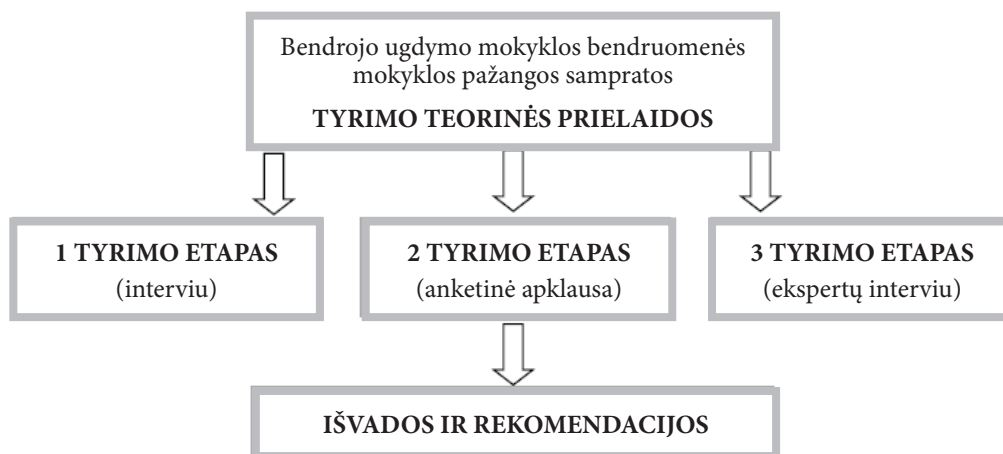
Bendrojo ugdymo mokyklos bendruomenės mokyklos pažangos sampratos

TYRIMO TEORINĖS PRIELAIDOS

1 TYRIMO ETAPAS
(interviu)

2 TYRIMO ETAPAS
(anketinė apklausa)

3 TYRIMO ETAPAS
(ekspertų interviu)

IŠVADOS IR REKOMENDACIJOS